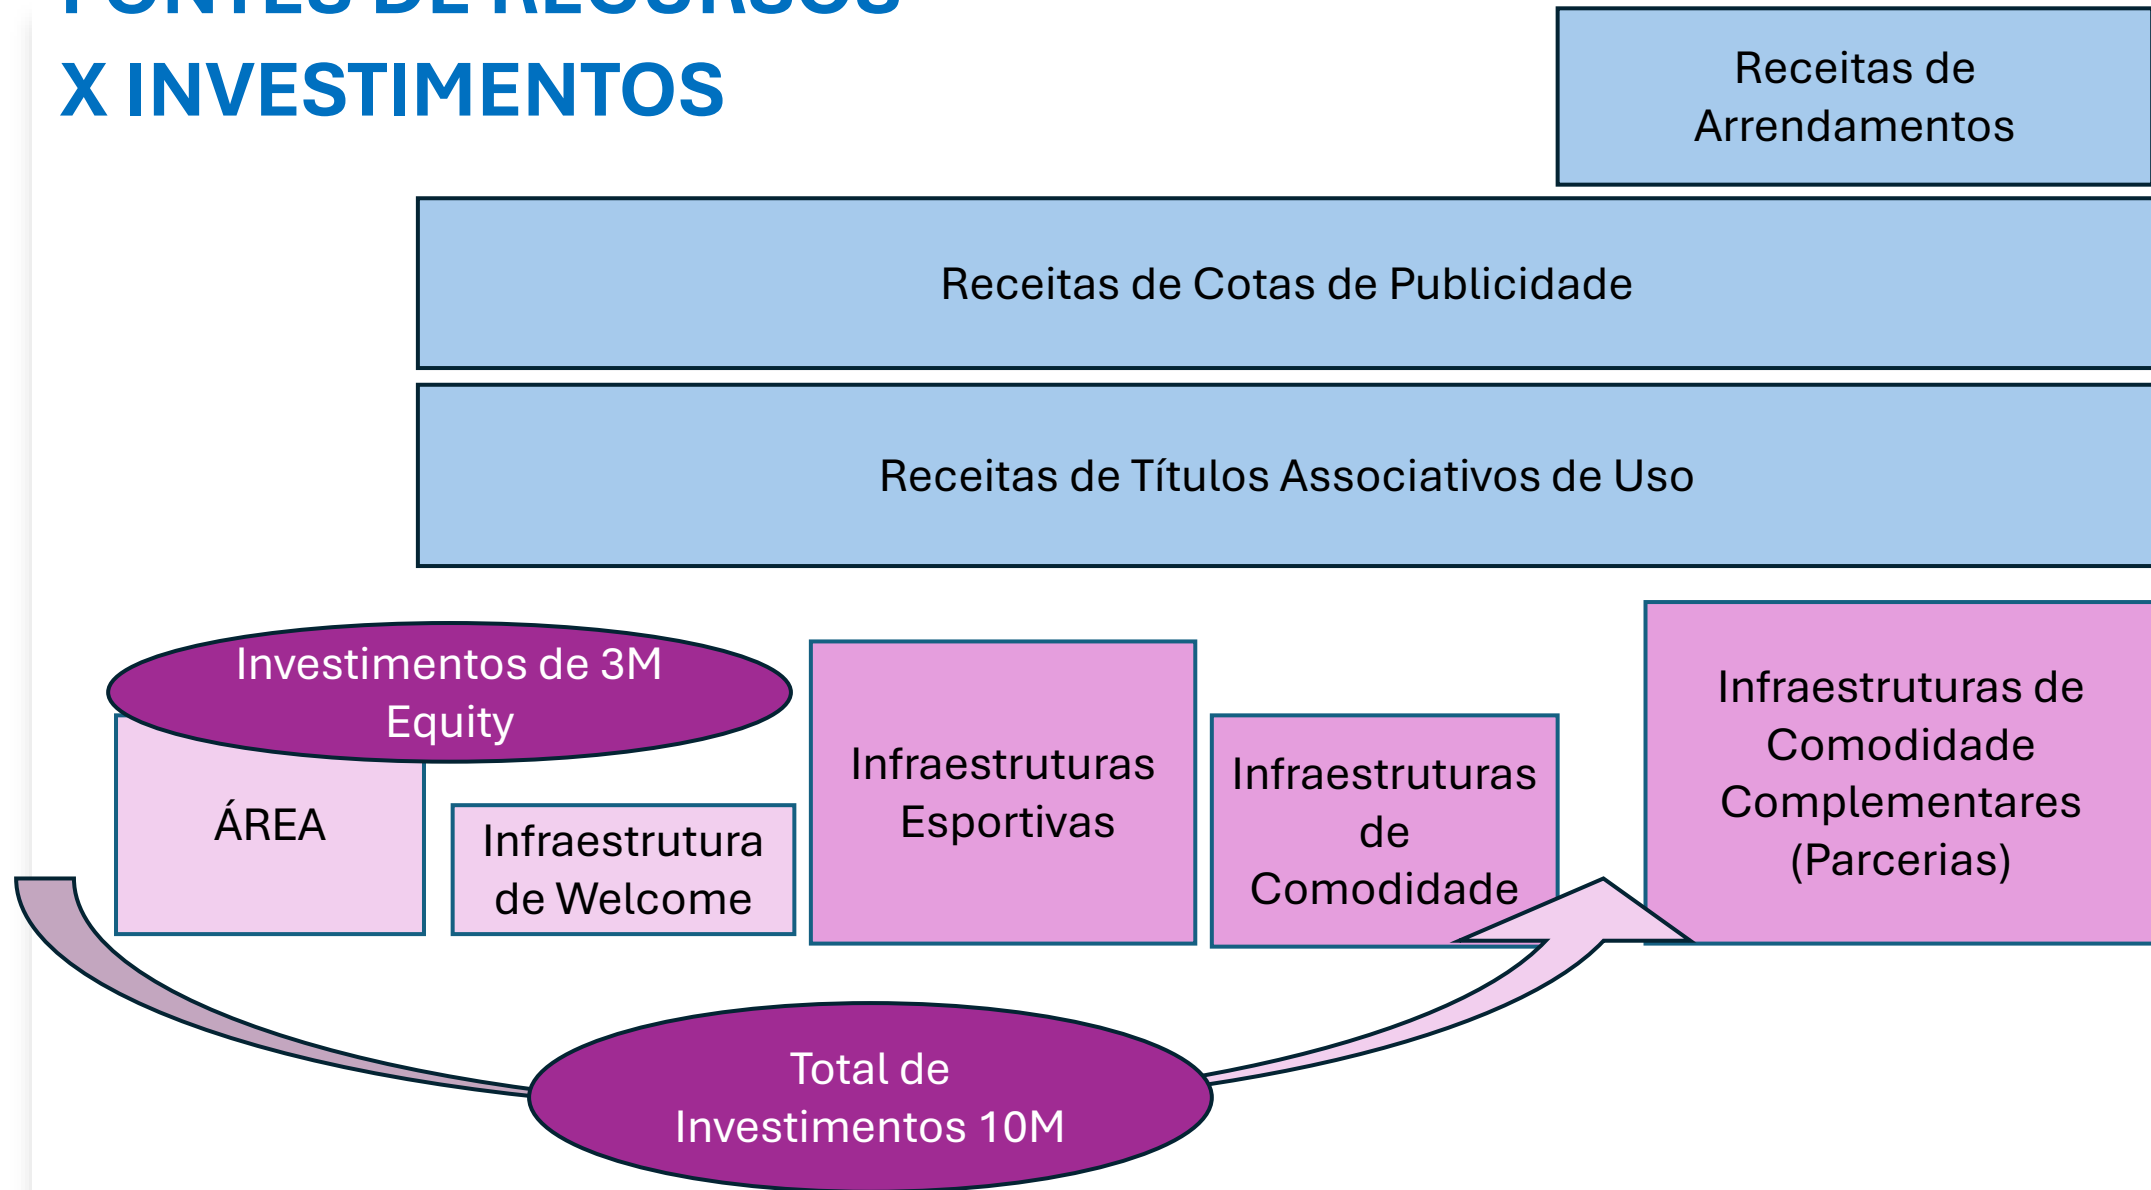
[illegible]
X INVESTIMENTOS

Receitas de Arrendamentos

Receitas de Cotas de Publicidade

Receitas de Títulos Associativos de Uso

Investimentos de 3M Equity

ÁREA

Infraestrutura de Welcome

Infraestruturas Esportivas

Infraestruturas de Comodidade

Infraestruturas de Comodidade Complementares (Parcerias)

Total de Investimentos 10M